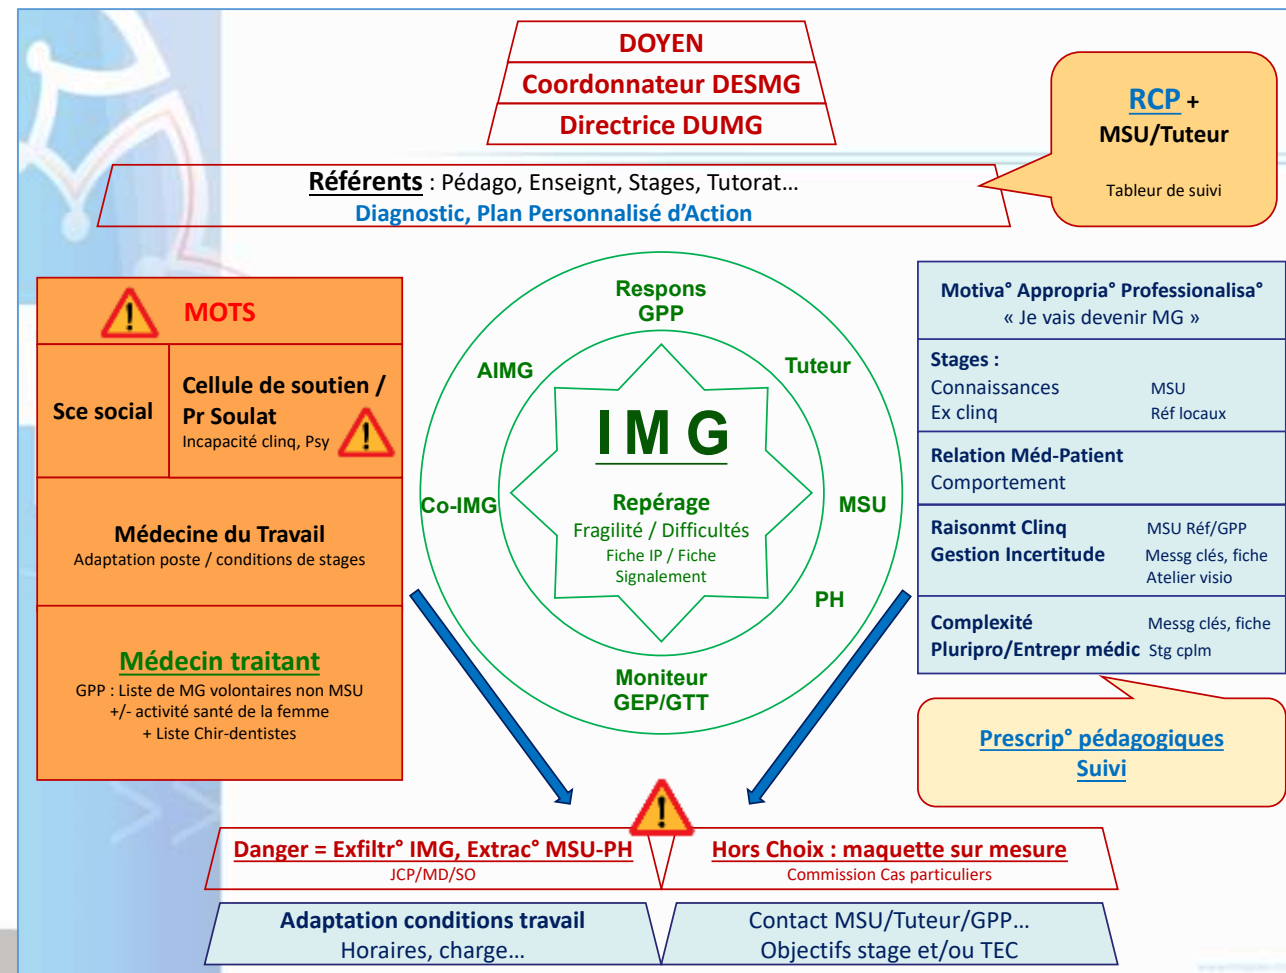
DOYEN
Coordonnateur DESMG
Directrice DUMG

RCP +
MSU/Tuteur
Tableur de suivi

Référents : Pédago, Enseignt, Stages, Tutorat…
Diagnostic, Plan Personnalisé d'Action

MOTS

Sce social

Cellule de soutien / Pr Soulat
Incapacité clinq, Psy

Médecine du Travail
Adaptation poste / conditions de stages

Médecin traitant
GPP : Liste de MG volontaires non MSU
+/- activité santé de la femme
+ Liste Chir-dentistes

Respons GPP
AIMG
Tuteur
Co-IMG
MSU
PH
Moniteur GEP/GTT

IMG
Repérage
Fragilité / Difficultés
Fiche IP / Fiche Signalement

Motiva° Appropria° Professionalisa°
« Je vais devenir MG »

Stages :
Connaissances
Ex cliniq
MSU
Réf locaux

Relation Méd-Patient
Comportement

Raisonmt Cliniq
Gestion Incertitude
MSU Réf/GPP
Messg clés, fiche
Atelier visio

Complexité
Pluripro/Entrepr médic
Messg clés, fiche
Stg cplm

Prescrip° pédagogiques
Suivi

Danger = Exfiltr° IMG, Extrac° MSU-PH
JCP/MD/SO

Hors Choix : maquette sur mesure
Commission Cas particuliers

Adaptation conditions travail
Horaires, charge…

Contact MSU/Tuteur/GPP…
Objectifs stage et/ou TEC